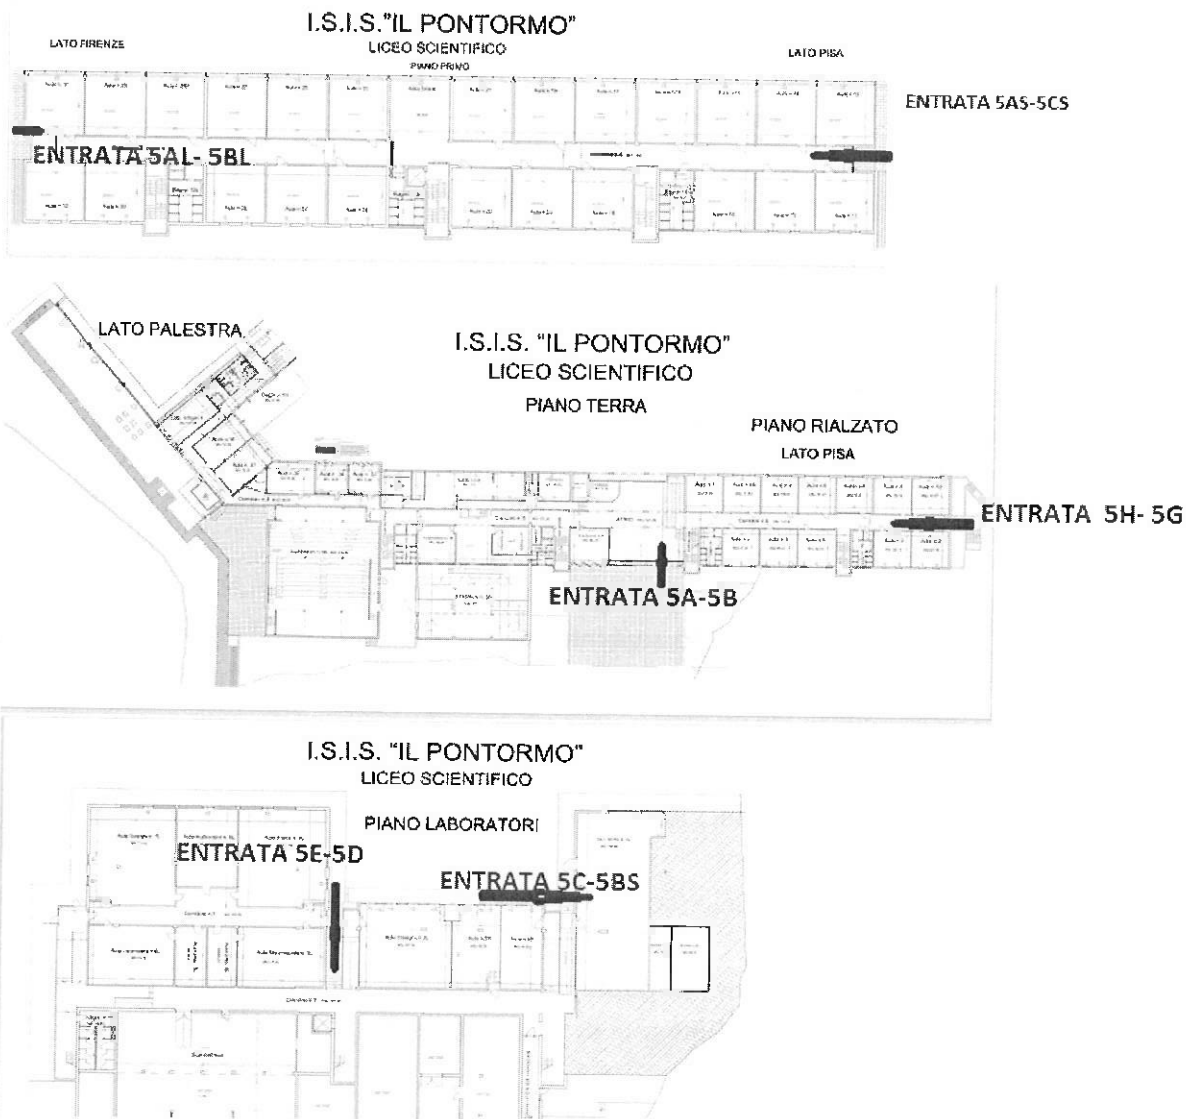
I.S.I.S."IL PONTORMO"
LICEO SCIENTIFICO
PIANO PRIMO

LATO FIRENZE

LATO PISA

ENTRATA 5AS-5CS

ENTRATA 5AL- 5BL

LATO PALESTRA

I.S.I.S. "IL PONTORMO"
LICEO SCIENTIFICO
PIANO TERRA

PIANO RIALZATO
LATO PISA

ENTRATA 5H- 5G

ENTRATA 5A-5B

I.S.I.S. "IL PONTORMO"
LICEO SCIENTIFICO

PIANO LABORATORI

ENTRATA 5E-5D

ENTRATA 5C-5BS